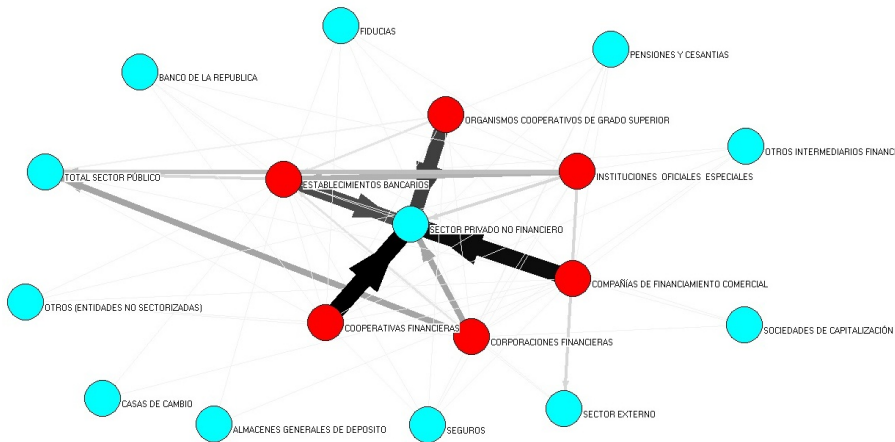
FIDUCIAS

PENSIONES Y CESANTIAS

BANCO DE LA REPUBLICA

ORGANISMOS COOPERATIVOS DE GRADO SUPERIOR

OTROS INTERMEDIARIOS FINANC

TOTAL SECTOR PÚBLICO

ESTABLECIMIENTOS BANCARIOS

INSTITUCIONES OFICIALES ESPECIALES

SECTOR PRIVADO NO FINANCIERO

COMPAÑIAS DE FINANCIAMIENTO COMERCIAL

OTROS (ENTIDADES NO SECTORIZADAS)

COOPERATIVAS FINANCIERAS

CORPORACIONES FINANCIERAS

SOCIEDADES DE CAPITALIZACIÓN

CASAS DE CAMBIO

SECTOR EXTERNO

ALMACENES GENERALES DE DEPOSITO

SEGUROS